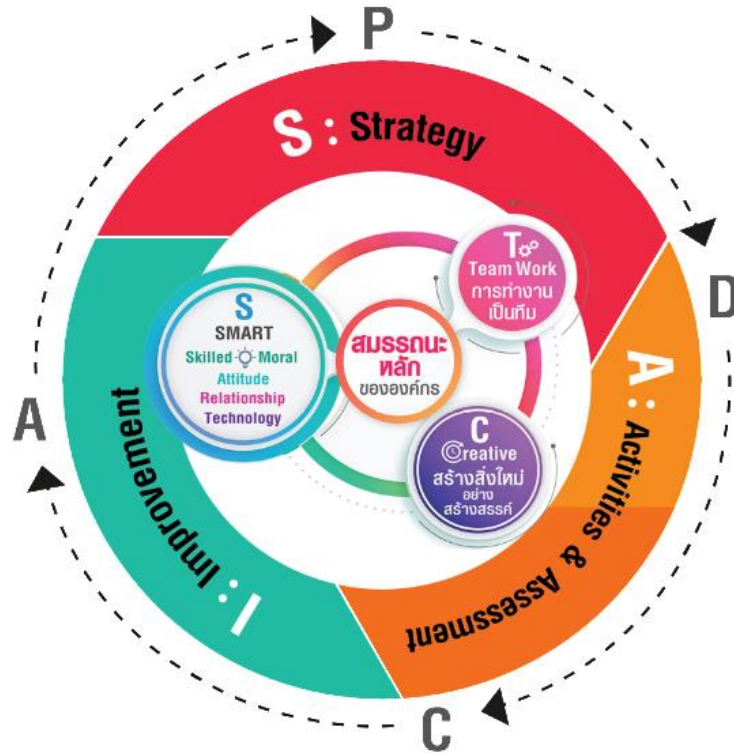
P

S : Strategy

D

A : Activities & Assessment

C

I : Improvement

A

S
SMART
Skilled Moral
Attitude
Relationship
Technology

สมรรถนะหลัก
ขององค์กร

T
Team Work
การทำงานเป็นทีม

C
Creative
สร้างสิ่งใหม่
อย่างสร้างสรรค์